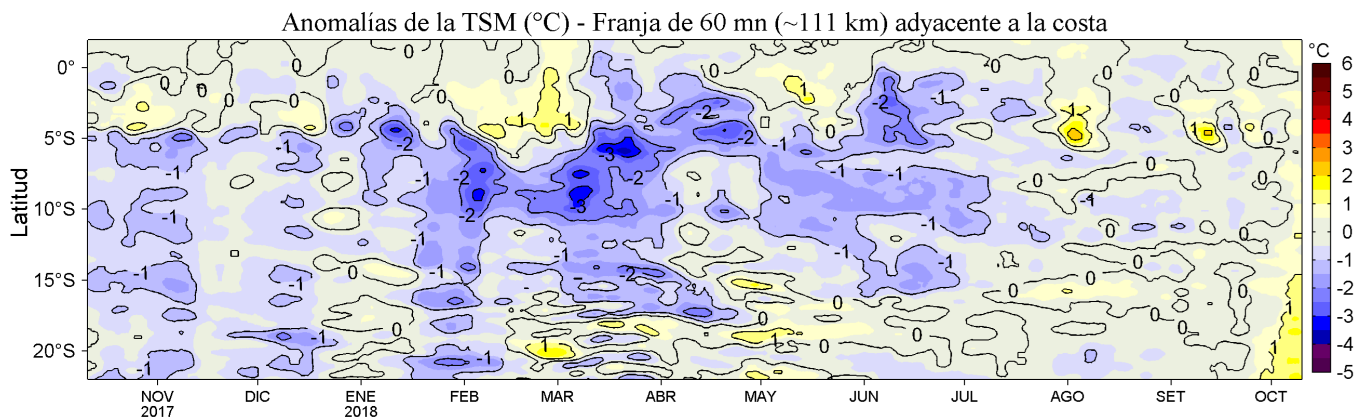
Anomalías de la TSM (°C) - Franja de 60 mn (~111 km) adyacente a la costa

Latitud

0°
5°S
10°S
15°S
20°S

NOV 2017
DIC
ENE 2018
FEB
MAR
ABR
MAY
JUN
JUL
AGO
SET
OCT

°C
6
5
4
3
2
1
0
-1
-2
-3
-4
-5

0 0 0 0 0 0 0 0 0 0 0 0 0 0 0 0 0 0 0 0 0 0 0 0
1 1 1 1 1 1 1 1 1
-1 -1 -1 -1 -1 -1 -1 -1 -1 -1 -1 -1 -1 -1 -1 -1 -1 -1 -1 -1 -1 -1 -1
-2 -2 -2 -2 -2 -2 -2 -2 -2 -2
-3 -3